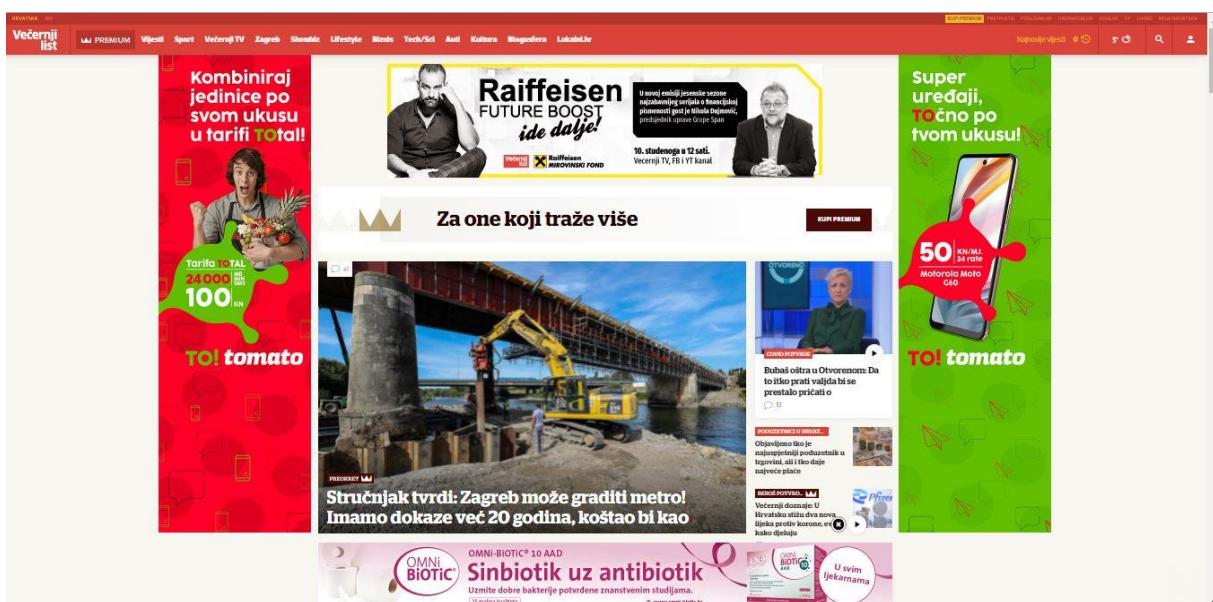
HRVATSKA BIH

KUPI PREMIUM PRETPLATA POSLOVNICE OGLAŠAVANJE IZVOLIM EP LIVING MOJA NEKRETNINA

Večernji list

PREMIUM Vijesti Sport Večernji TV Zagreb Showbiz Lifestyle Biznis Tech/Sci Auti Kultura Blogosfera Lokalni.hr

Najnovije vijesti

Kombiniraj jedinice po svom ukusu u tarifi TOtal!

Tarifa TOTAL 24 000 MB MIN SMS 100 KN

TO! tomato

Raiffeisen FUTURE BOOST ide dalje!

U novoj emisiji jesenske sezone najzabavnijeg serijala o financijskoj pismenosti gost je Nikola Dujmović, predsjednik uprave Grupe Span

10. studenoga u 12 sati. Večernji TV, FB i YT kanal

Večernji list Raiffeisen MIROVINSKI FOND

Za one koji traže više

KUPI PREMIUM

41

PREDSKRET

Stručnjak tvrdi: Zagreb može graditi metro! Imamo dokaze već 20 godina, koštao bi kao

OTVORENO

COVID POTVRDE

Bubaš oštra u Otvorenom: Da to itko prati valjda bi se prestalo pričati o

11

PODUZETNICI U BRNJE...

Objavljeno tko je najuspješniji poduzetnik u trgovini, ali i tko daje najveće plaće

BERGE POTVRDI...

Večernji doznaje: U Hrvatsku stižu dva nova lijeka protiv korone, evo kako djeluju

Pfizer

Super uređaji, TOčno po tvom ukusu!

50 KN/MJ. 24 rate Motorola Moto G60

TO! tomato

OMNi BiOTiC

OMNi-BiOTiC® 10 AAD

Sinbiotik uz antibiotik

Uzmite dobre bakterije potvrđene znanstvenim studijama.

U svim ljekarnama